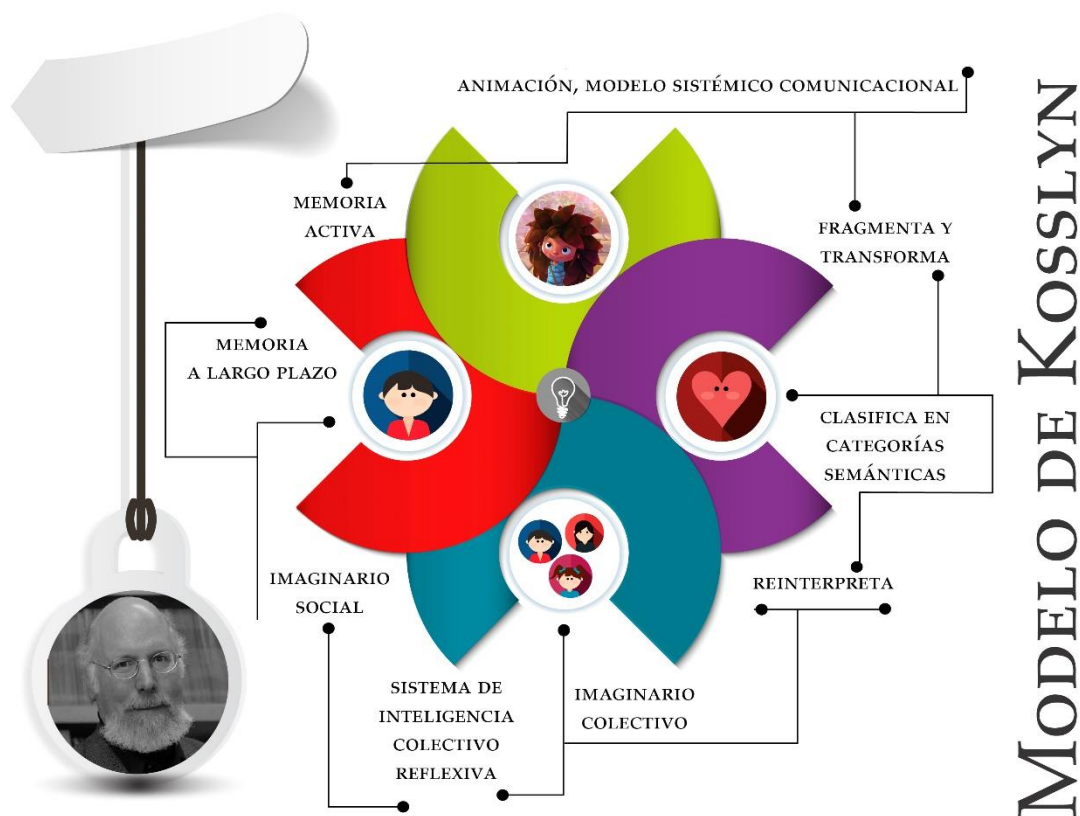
Modelo de Kosslyn

ANIMACIÓN, MODELO SISTÉMICO COMUNICACIONAL

MEMORIA ACTIVA

FRAGMENTA Y TRANSFORMA

MEMORIA A LARGO PLAZO

CLASIFICA EN CATEGORÍAS SEMÁNTICAS

IMAGINARIO SOCIAL

REINTERPRETA

SISTEMA DE INTELIGENCIA COLECTIVO REFLEXIVA

IMAGINARIO COLECTIVO